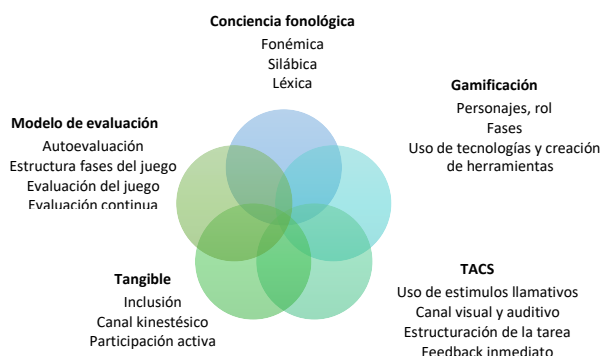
Conciencia fonológica
Fonémica
Silábica
Léxica

Gamificación
Personajes, rol
Fases
Uso de tecnologías y creación de herramientas

Modelo de evaluación
Autoevaluación
Estructura fases del juego
Evaluación del juego
Evaluación continua

Tangible
Inclusión
Canal kinestésico
Participación activa

TACS
Uso de estimulos llamativos
Canal visual y auditivo
Estructuración de la tarea
Feedback inmediato